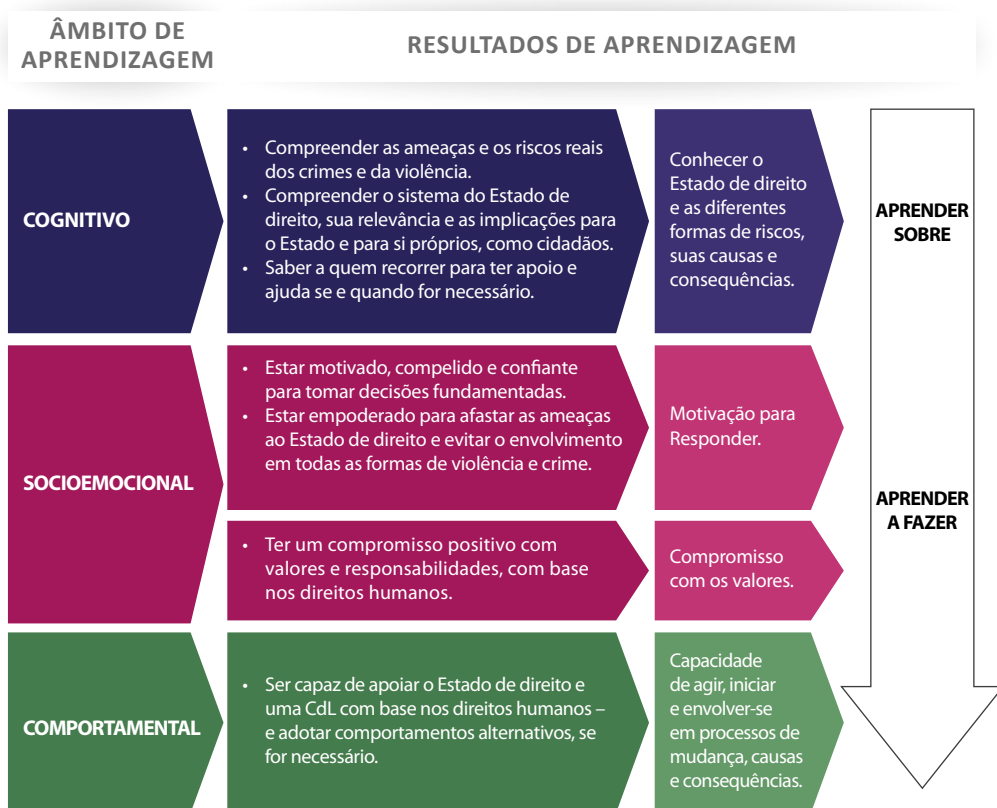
ÂMBITO DE APRENDIZAGEM

RESULTADOS DE APRENDIZAGEM

COGNITIVO

• Compreender as ameaças e os riscos reais dos crimes e da violência.
• Compreender o sistema do Estado de direito, sua relevância e as implicações para o Estado e para si próprios, como cidadãos.
• Saber a quem recorrer para ter apoio e ajuda se e quando for necessário.

Conhecer o Estado de direito e as diferentes formas de riscos, suas causas e consequências.

APRENDER SOBRE

SOCIOEMOCIONAL

• Estar motivado, compelido e confiante para tomar decisões fundamentadas.
• Estar empoderado para afastar as ameaças ao Estado de direito e evitar o envolvimento em todas as formas de violência e crime.

Motivação para Responder.

• Ter um compromisso positivo com valores e responsabilidades, com base nos direitos humanos.

Compromisso com os valores.

APRENDER A FAZER

COMPORTAMENTAL

• Ser capaz de apoiar o Estado de direito e uma CdL com base nos direitos humanos – e adotar comportamentos alternativos, se for necessário.

Capacidade de agir, iniciar e envolver-se em processos de mudança, causas e consequências.